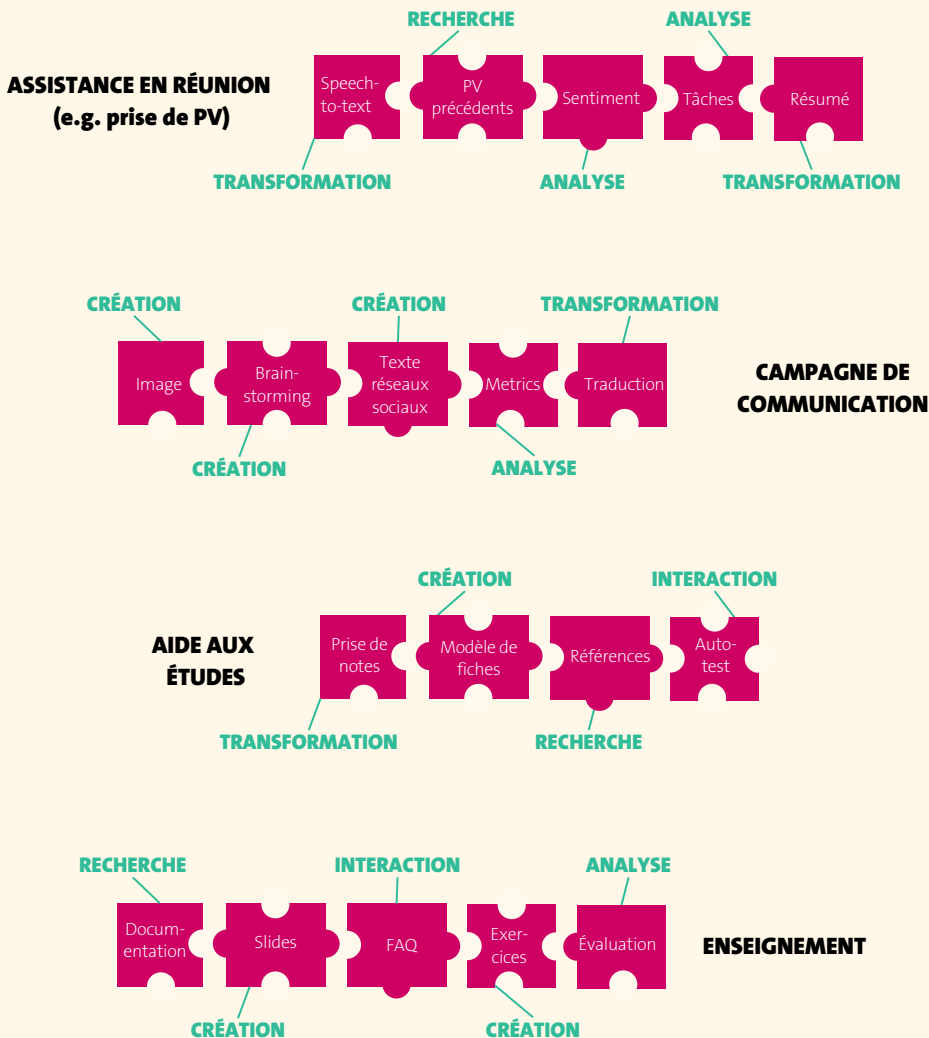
ASSISTANCE EN RÉUNION
(e.g. prise de PV)

RECHERCHE
ANALYSE

Speech-to-text
PV précédents
Sentiment
Tâches
Résumé

TRANSFORMATION
ANALYSE
TRANSFORMATION

CRÉATION
CRÉATION
TRANSFORMATION

Image
Brainstorming
Texte réseaux sociaux
Metrics
Traduction

CAMPAGNE DE COMMUNICATION

CRÉATION
ANALYSE

CRÉATION
INTERACTION

AIDE AUX ÉTUDES

Prise de notes
Modèle de fiches
Références
Auto-test

TRANSFORMATION
RECHERCHE

RECHERCHE
INTERACTION
ANALYSE

Documentation
Slides
FAQ
Exercices
Évaluation

ENSEIGNEMENT

CRÉATION
CRÉATION